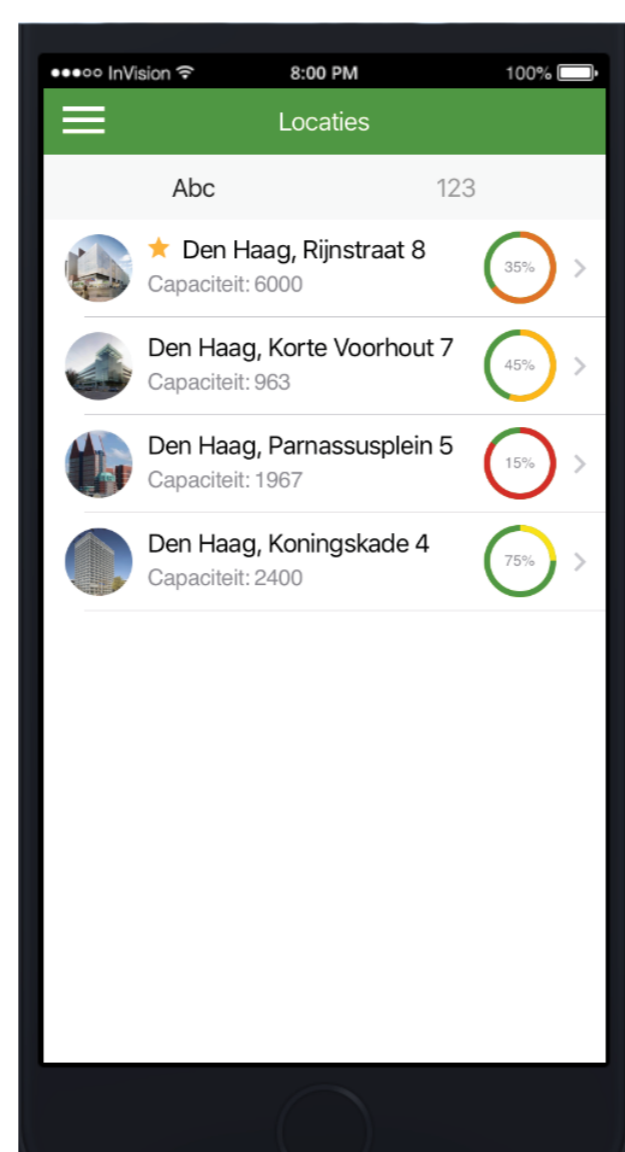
●●●○○ InVision 8:00 PM 100%

Locaties

Abc 123

★ Den Haag, Rijnstraat 8
Capaciteit: 6000
35%

Den Haag, Korte Voorhout 7
Capaciteit: 963
45%

Den Haag, Parnassusplein 5
Capaciteit: 1967
15%

Den Haag, Koningskade 4
Capaciteit: 2400
75%